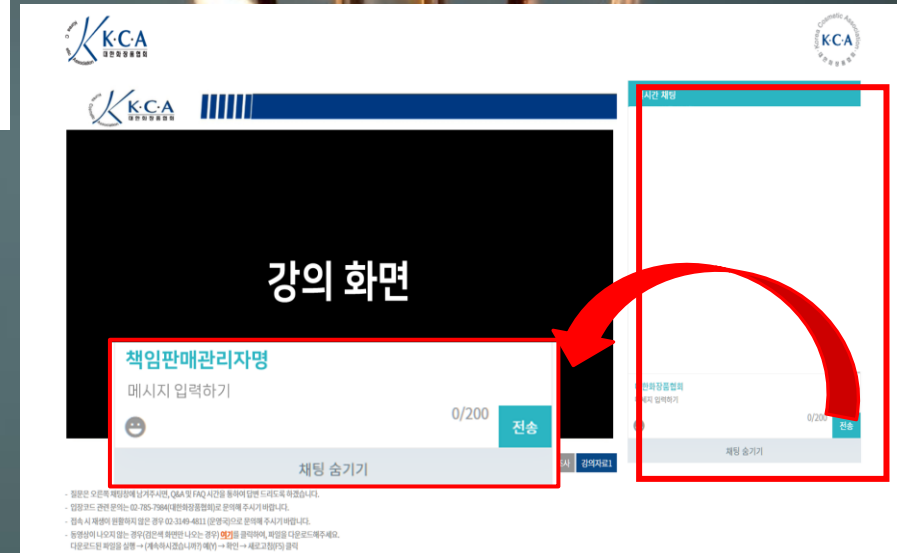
K·C·A
대한화장품협회

K·C·A
Korea Cosmetic Association
대한화장품협회

K·C·A
대한화장품협회

실시간 채팅

강의 화면

책임판매관리자명
메시지 입력하기
0/200
전송
채팅 숨기기

대한화장품협회
메시지 입력하기
0/200
전송
채팅 숨기기

사
강의자료1

- 질문은 오른쪽 채팅창에 남겨주시면, Q&A 및 FAQ 시간을 통하여 답변 드리도록 하겠습니다.
- 입장코드 관련 문의는 02-785-7984(대한화장품협회)로 문의해 주시기 바랍니다.
- 접속 시 재생이 원활하지 않은 경우 02-3149-4811 (운영국)으로 문의해 주시기 바랍니다.
- 동영상이 나오지 않는 경우(검은색 화면만 나오는 경우) 여기를 클릭하여, 파일을 다운로드해주세요.
다운로드된 파일을 실행 → (계속하시겠습니까?) 예(Y) → 확인 → 새로고침(F5) 클릭